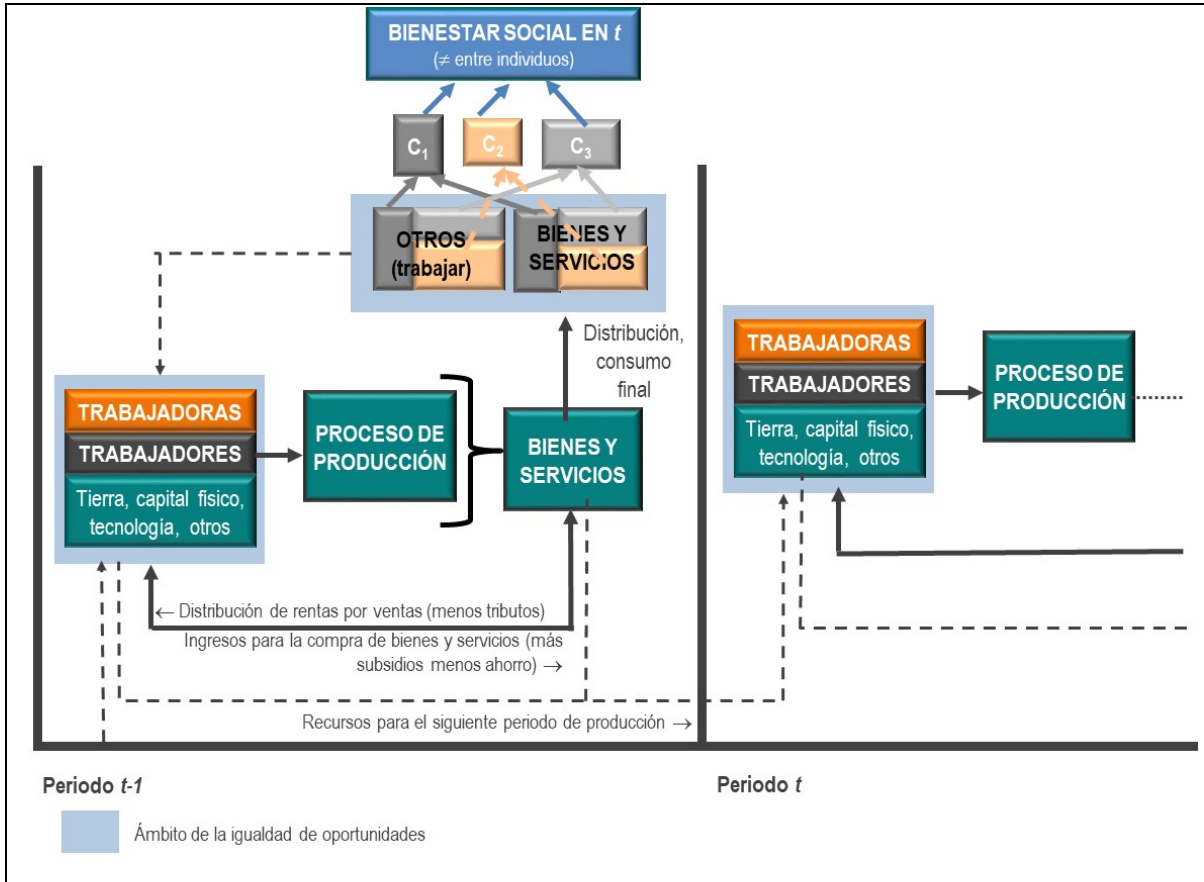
BIENESTAR SOCIAL EN $t$
($\neq$ entre individuos)

$C_1$ $C_2$ $C_3$

OTROS (trabajar)

BIENES Y SERVICIOS

Distribución, consumo final

TRABAJADORAS
TRABAJADORES
Tierra, capital físico, tecnología, otros

PROCESO DE PRODUCCIÓN

BIENES Y SERVICIOS

TRABAJADORAS
TRABAJADORES
Tierra, capital físico, tecnología, otros

PROCESO DE PRODUCCIÓN

← Distribución de rentas por ventas (menos tributos)

Ingresos para la compra de bienes y servicios (más subsidios menos ahorro) →

Recursos para el siguiente periodo de producción →

Periodo $t$-1

Periodo $t$

Ámbito de la igualdad de oportunidades